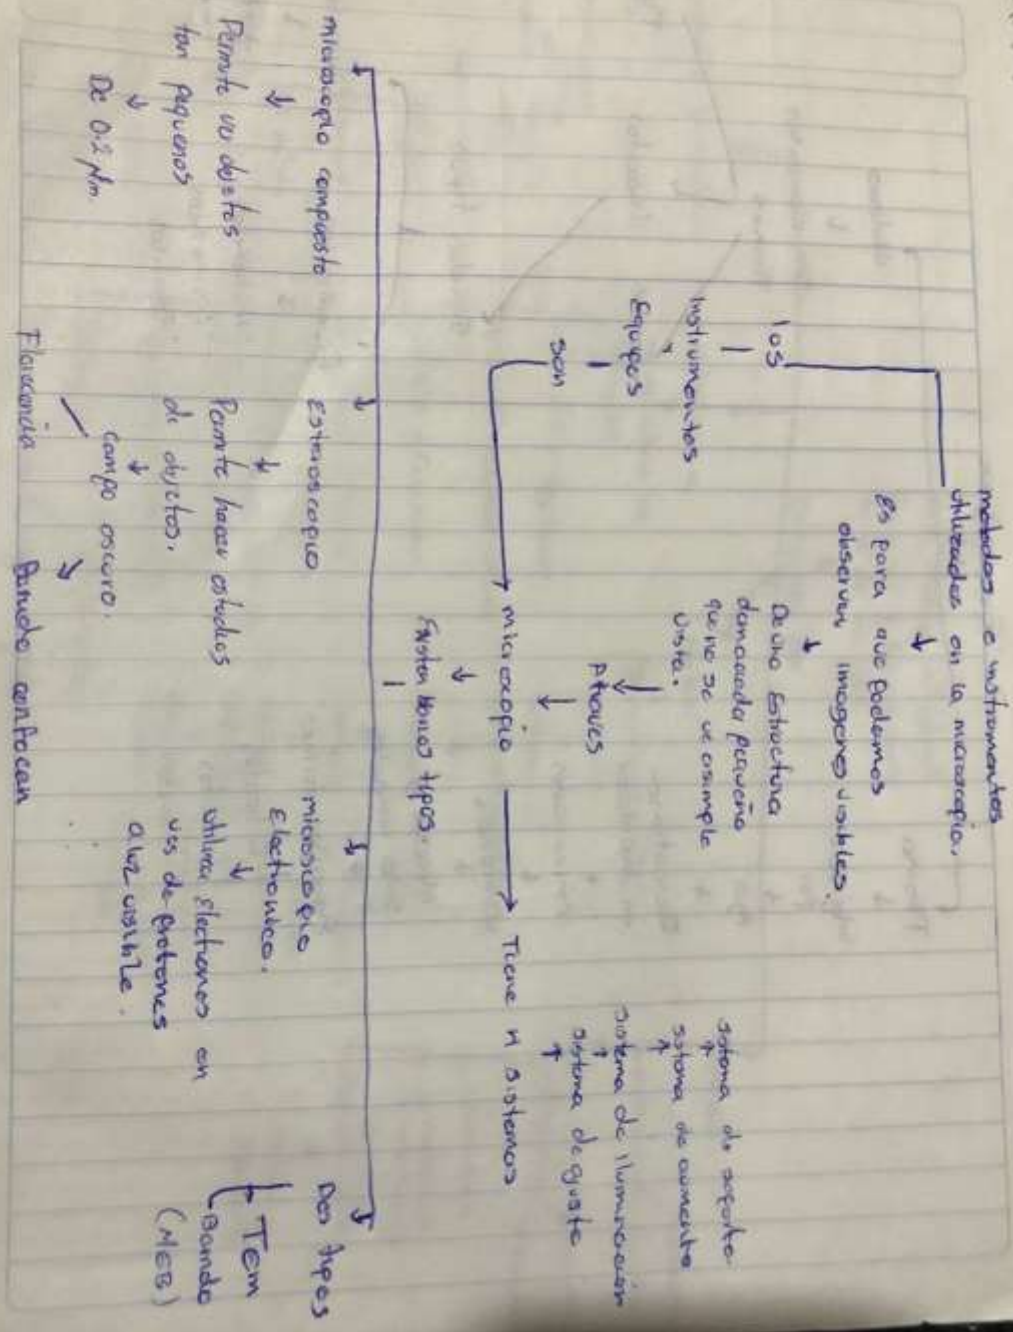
metodos e instrumentos utilizados en la microscopia.

Es para que podemos observar imagenes visibles.

De una estructura demasiado pequeño que no se ve a simple vista.

los
Instrumentos
Equipos
son

microscopio

A traves

Tiene 4 sistemas

sistema de soporte
sistema de aumento
sistema de iluminación
sistema de ajuste

Existen varios tipos.

microscopio compuesto
Permite ver objetos tan pequeños
De 0.2 μm

Estereoscopio
Permite hacer estudios de objetos.
campo oscuro.
Fluorescencia
Barrido enfocan

microscopio electronico.
Utiliza electrones en vez de fotones a luz visible.

Dos tipos
Tem
Barrido
(MEB)